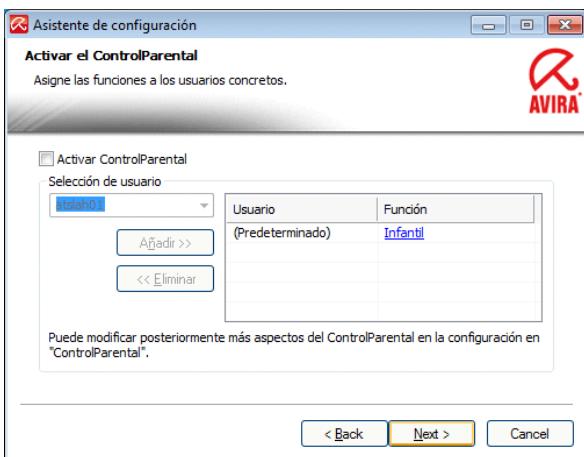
Asistente de configuración

Activar el ControlParental

Asigne las funciones a los usuarios concretos.

AVIRA

Activar ControlParental

Selección de usuario

stslab01

Añadir >>

<< Eliminar

| Usuario | Función |
|---|---|
| (Predeterminado) | Infantil |

Puede modificar posteriormente más aspectos del ControlParental en la configuración en "ControlParental".

< Back

Next >

Cancel